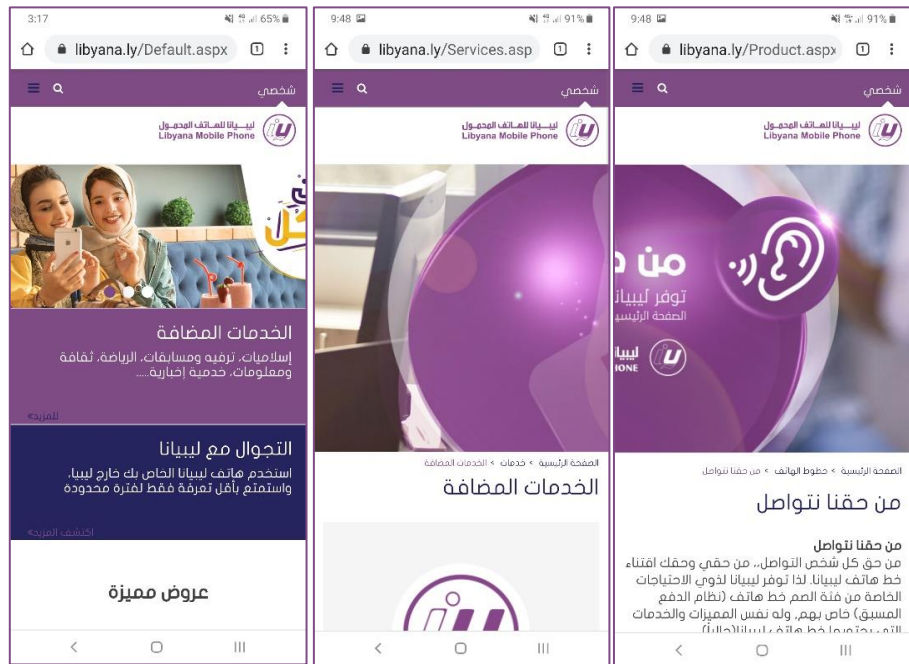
3:17 65%
libyana.ly/Default.aspx
شخصي
ليبيانا للهاتف المحمول
Libyana Mobile Phone
الخدمات المضافة
إسلاميات، ترفيه ومسابقات، الرياضة، ثقافة ومعلومات، خدمية إخبارية ....
للمزيد»
التجوال مع ليبيانا
استخدم هاتف ليبيانا الخاص بك خارج ليبيا، واستمتع بأقل تعرفة فقط لفترة محدودة
اكتشف المزيد»
عروض مميزة

9:48 91%
libyana.ly/Services.asp
شخصي
ليبيانا للهاتف المحمول
Libyana Mobile Phone
الصفحة الرئيسية > خدمات > الخدمات المضافة
الخدمات المضافة

9:48 91%
libyana.ly/Product.aspx
شخصي
ليبيانا للهاتف المحمول
Libyana Mobile Phone
من د
توفر ليبيانا
الصفحة الرئيس
ليبيا
IONE
الصفحة الرئيسية > خطوط الهاتف > من حقنا نتواصل
من حقنا نتواصل
من حقنا نتواصل
من حق كل شخص التواصل،، من حقي وحقك اقتناء خط هاتف ليبيانا. لذا توفر ليبيانا لذوي الاحتياجات الخاصة من فئة الصم خط هاتف (نظام الدفع المسبق) خاص بهم، وله نفس المميزات والخدمات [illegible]